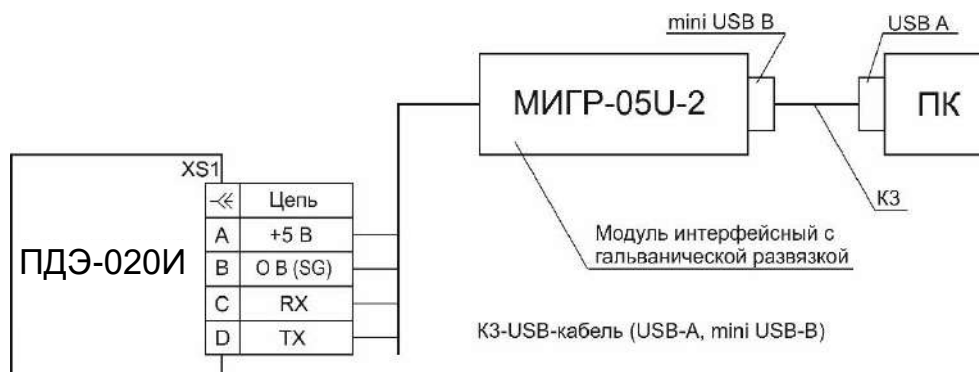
mini USB B

USB A

МИГР-05U-2

ПК

XS1

| -≪ | Цепь |
|---|---|
| A | +5 В |
| B | 0 В (SG) |
| C | RX |
| D | TX |

ПДЭ-020И

К3

Модуль интерфейсный с гальванической развязкой

К3-USB-кабель (USB-A, mini USB-B)